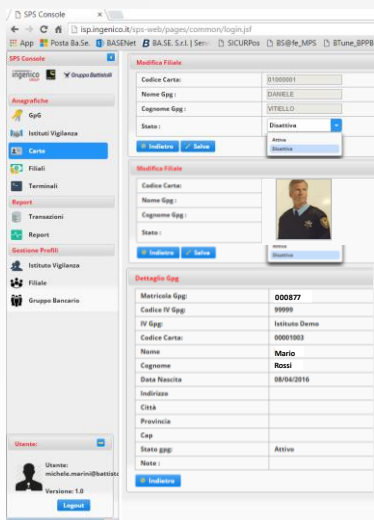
SPS Console ×

isp.ingenico.it/sps-web/pages/common/login.jsf

App Posta BA.Se. BASENet BA.SE. S.r.l. | Serv SICURPos BS@fe_MPS BTune_BPPB

SPS Console

ingenico GROUP Gruppo Battistolli

Anagrafiche

GpG

Istituti Vigilanza

Carte

Filiali

Terminali

Report

Transazioni

Report

Gestione Profili

Istituto Vigilanza

Filiale

Gruppo Bancario

Utente:

Utente: michele.marini@battisto

Versione: 1.0

Logout

Modifica Filiale

| Codice Carta: | 01000001 |
|---|---|
| Nome Gpg : | DANIELE |
| Cognome Gpg : | VITIELLO |
| Stato : | Disattiva |

Attiva
Disattiva

Indietro Salva

Modifica Filiale

Codice Carta:

Nome Gpg :

Cognome Gpg :

Stato :

Attiva
Disattiva

Indietro Salva

Dettaglio Gpg

| Matricola Gpg: | 000877 |
|---|---|
| Codice IV Gpg: | 99999 |
| IV Gpg: | Istituto Demo |
| Codice Carta: | 01000003 |
| Nome | Mario |
| Cognome | Rossi |
| Data Nascita | 08/04/2016 |
| Indirizzo | |
| Città | |
| Provincia | |
| Cap | |
| Stato gpg: | Attivo |
| Note : | |

Indietro